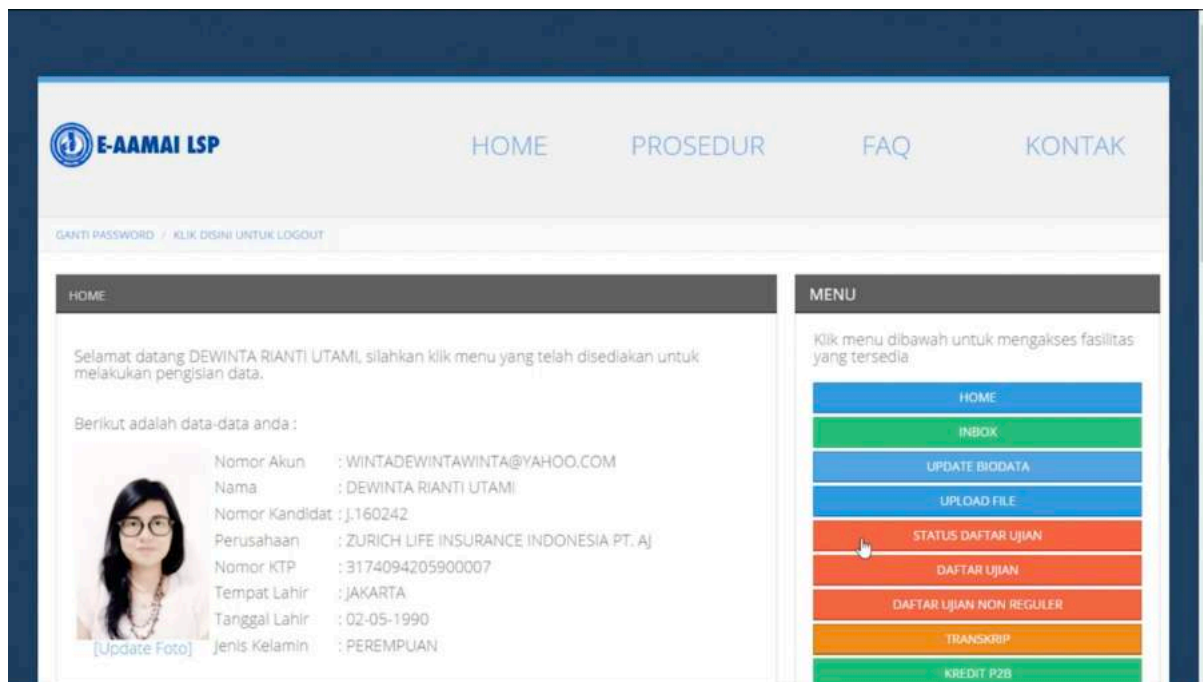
E-AAMAI LSP

HOME PROSEDUR FAQ KONTAK

GANTI PASSWORD / KLIK DISINI UNTUK LOGOUT

HOME

Selamat datang DEWINTA RIANTI UTAMI, silahkan klik menu yang telah disediakan untuk melakukan pengisian data.

Berikut adalah data-data anda :

| | |
|---|---|
| Nomor Akun | : WINTADEWINTAWINTA@YAHOO.COM |
| Nama | : DEWINTA RIANTI UTAMI |
| Nomor Kandidat | : J.160242 |
| Perusahaan | : ZURICH LIFE INSURANCE INDONESIA PT. AJ |
| Nomor KTP | : 3174094205900007 |
| Tempat Lahir | : JAKARTA |
| Tanggal Lahir | : 02-05-1990 |
| Jenis Kelamin | : PEREMPUAN |

[Update Foto]

MENU

Klik menu dibawah untuk mengakses fasilitas yang tersedia

HOME
INBOX
UPDATE BIODATA
UPLOAD FILE
STATUS DAFTAR UJIAN
DAFTAR UJIAN
DAFTAR UJIAN NON REGULER
TRANSKRIP
KREDIT P2B